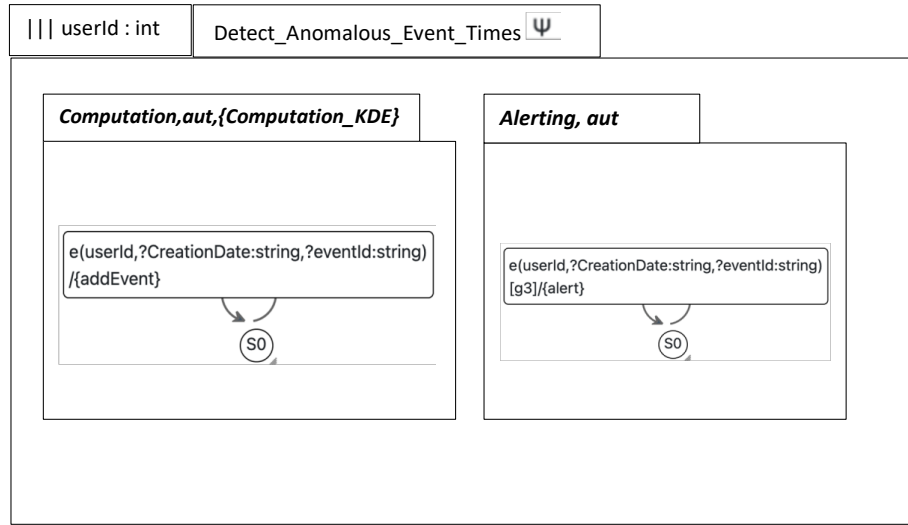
||| userId : int

Detect_Anomalous_Event_Times $\Psi$

Computation,aut,{Computation_KDE}

e(userId,?CreationDate:string,?eventId:string) /{addEvent}

S0

Alerting, aut

e(userId,?CreationDate:string,?eventId:string) [g3]/{alert}

S0